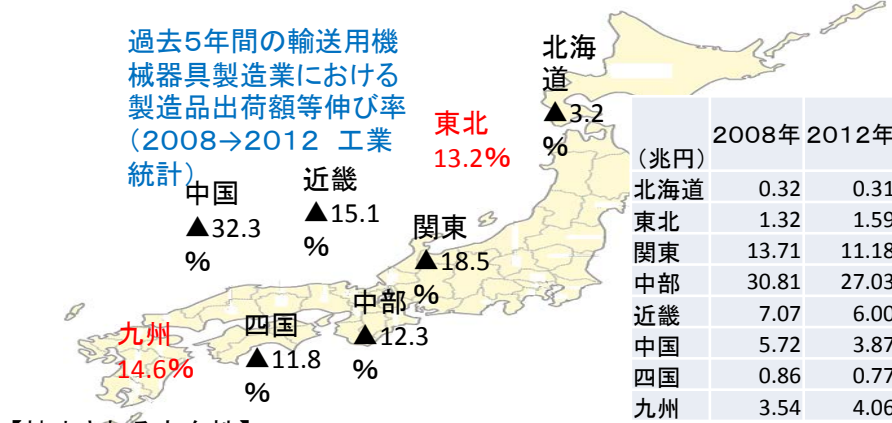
過去5年間の輸送用機械器具製造業における製造品出荷額等伸び率（2008→2012 工業統計）

北海道
▲3.2%

東北
13.2%

中国
▲32.3%

近畿
▲15.1%

関東
▲18.5%

中部
▲12.3%

四国
▲11.8%

九州
14.6%

| （兆円） | 2008年 | 2012年 |
|---|---|---|
| 北海道 | 0.32 | 0.31 |
| 東北 | 1.32 | 1.59 |
| 関東 | 13.71 | 11.18 |
| 中部 | 30.81 | 27.03 |
| 近畿 | 7.07 | 6.00 |
| 中国 | 5.72 | 3.87 |
| 四国 | 0.86 | 0.77 |
| 九州 | 3.54 | 4.06 |

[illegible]